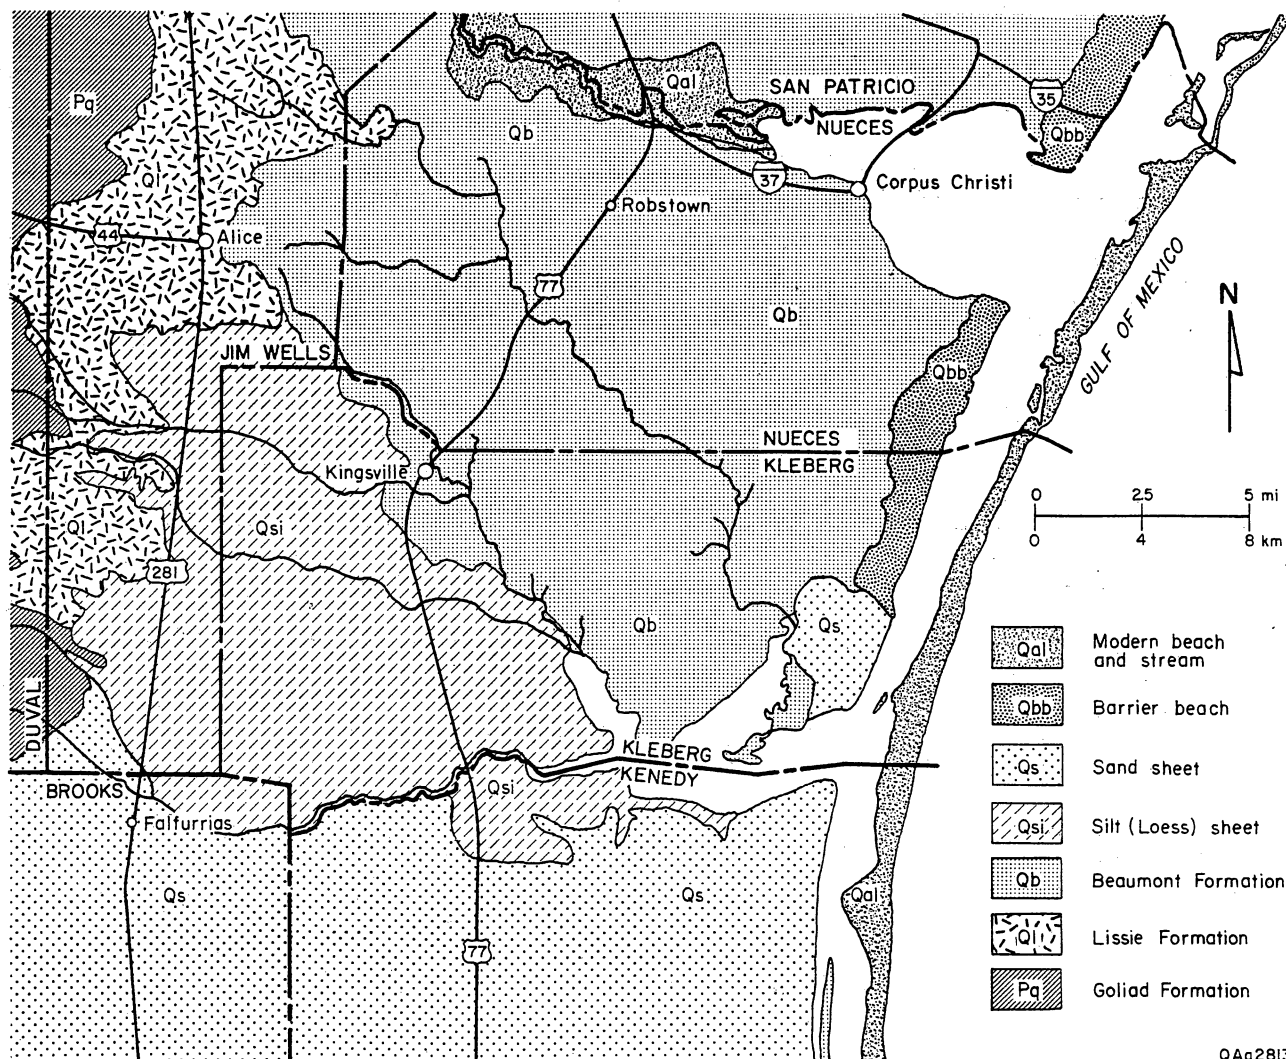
Pg
Ql
44
Alice
Qal
SAN PATRICIO
35
NUECES
Qbb
Qb
37
Corpus Christi
Robstown
GULF OF MEXICO
77
Qb
N
JIM WELLS
Qbb
NUECES
KLEBERG
Kingsville
0 2.5 5 mi
0 4 8 km
Ql
Qsi
281
Qb
Qs
DUVAL
KLEBERG
KENEDY
BROOKS
Falfurrias
Qsi
Qs
Qs
Qal
77

| | |
|---|---|
| Qal | Modern beach and stream |
| Qbb | Barrier beach |
| Qs | Sand sheet |
| Qsi | Silt (Loess) sheet |
| Qb | Beaumont Formation |
| Ql | Lissie Formation |
| Pg | Goliad Formation |

QAa2813